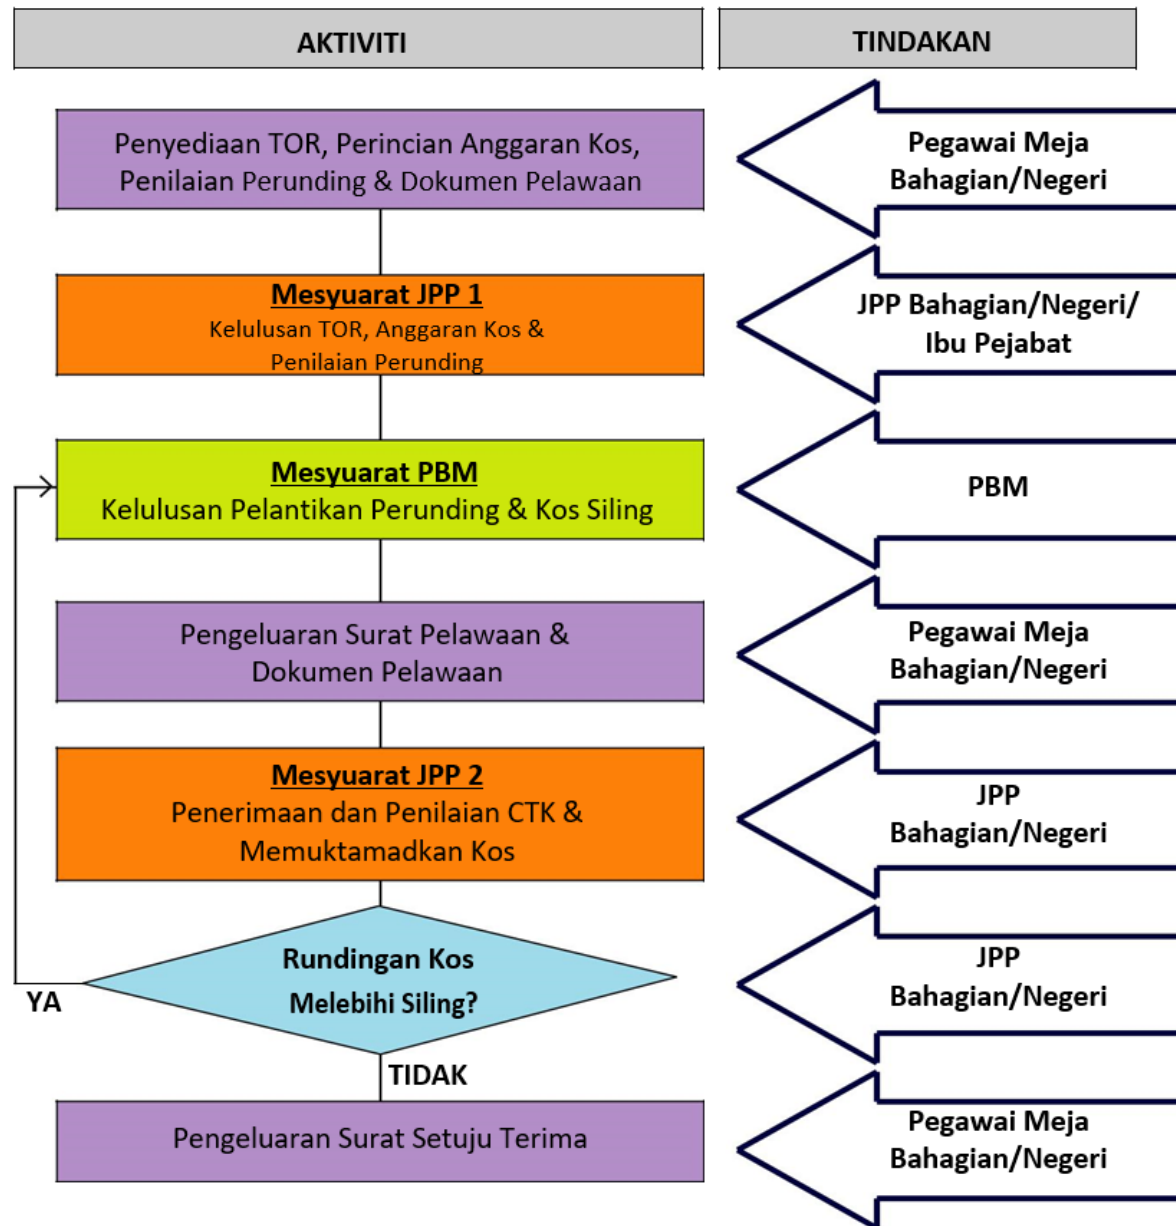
AKTIVITI

TINDAKAN

Penyediaan TOR, Perincian Anggaran Kos, Penilaian Perunding & Dokumen Pelawaan

Pegawai Meja Bahagian/Negeri

Mesyuarat JPP 1
Kelulusan TOR, Anggaran Kos & Penilaian Perunding

JPP Bahagian/Negeri/ Ibu Pejabat

Mesyuarat PBM
Kelulusan Pelantikan Perunding & Kos Siling

PBM

Pengeluaran Surat Pelawaan & Dokumen Pelawaan

Pegawai Meja Bahagian/Negeri

Mesyuarat JPP 2
Penerimaan dan Penilaian CTK & Memuktamadkan Kos

JPP Bahagian/Negeri

Rundingan Kos Melebihi Siling?

JPP Bahagian/Negeri

YA

TIDAK

Pengeluaran Surat Setuju Terima

Pegawai Meja Bahagian/Negeri